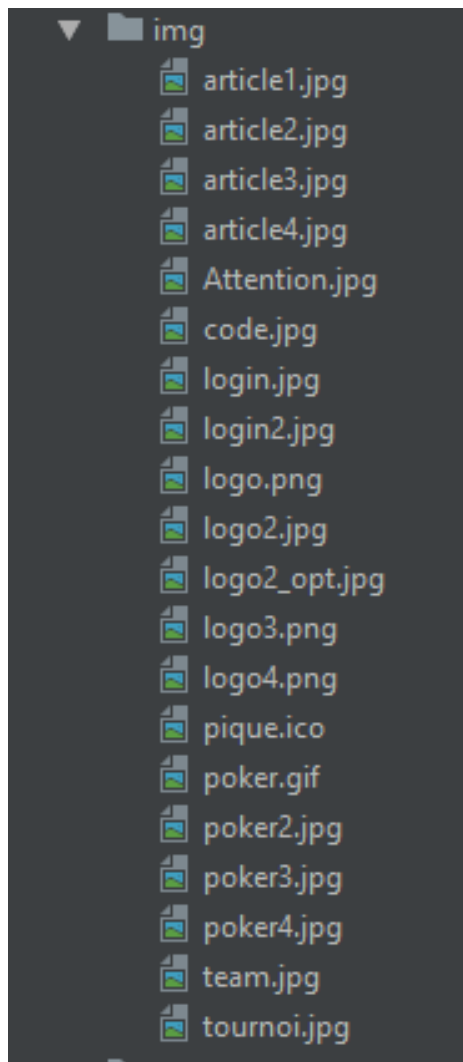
img
article1.jpg
article2.jpg
article3.jpg
article4.jpg
Attention.jpg
code.jpg
login.jpg
login2.jpg
logo.png
logo2.jpg
logo2_opt.jpg
logo3.png
logo4.png
pique.ico
poker.gif
poker2.jpg
poker3.jpg
poker4.jpg
team.jpg
tournoi.jpg